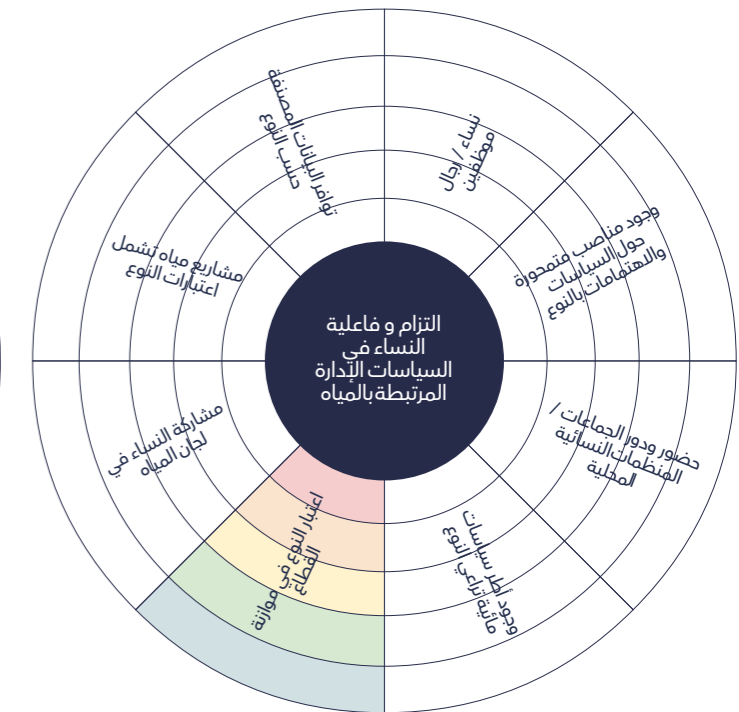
التزام و فاعلية النساء في السياسات الإدارة المرتبطة بالمياه

توافر البيانات المصنفة حسب النوع

نساء / رجال موظفين

وجود مناصب متمحورة حول السياسات والاهتمامات بالنوع

حضور ودور الجماعات / المنظمات النسائية المحلية

وجود أطر سياسات مالية تراعي النوع

اعتبار النوع في موازنة القطاع

مشاركة النساء في لجان المياه

مشاريع مياه تشمل اعتبارات النوع